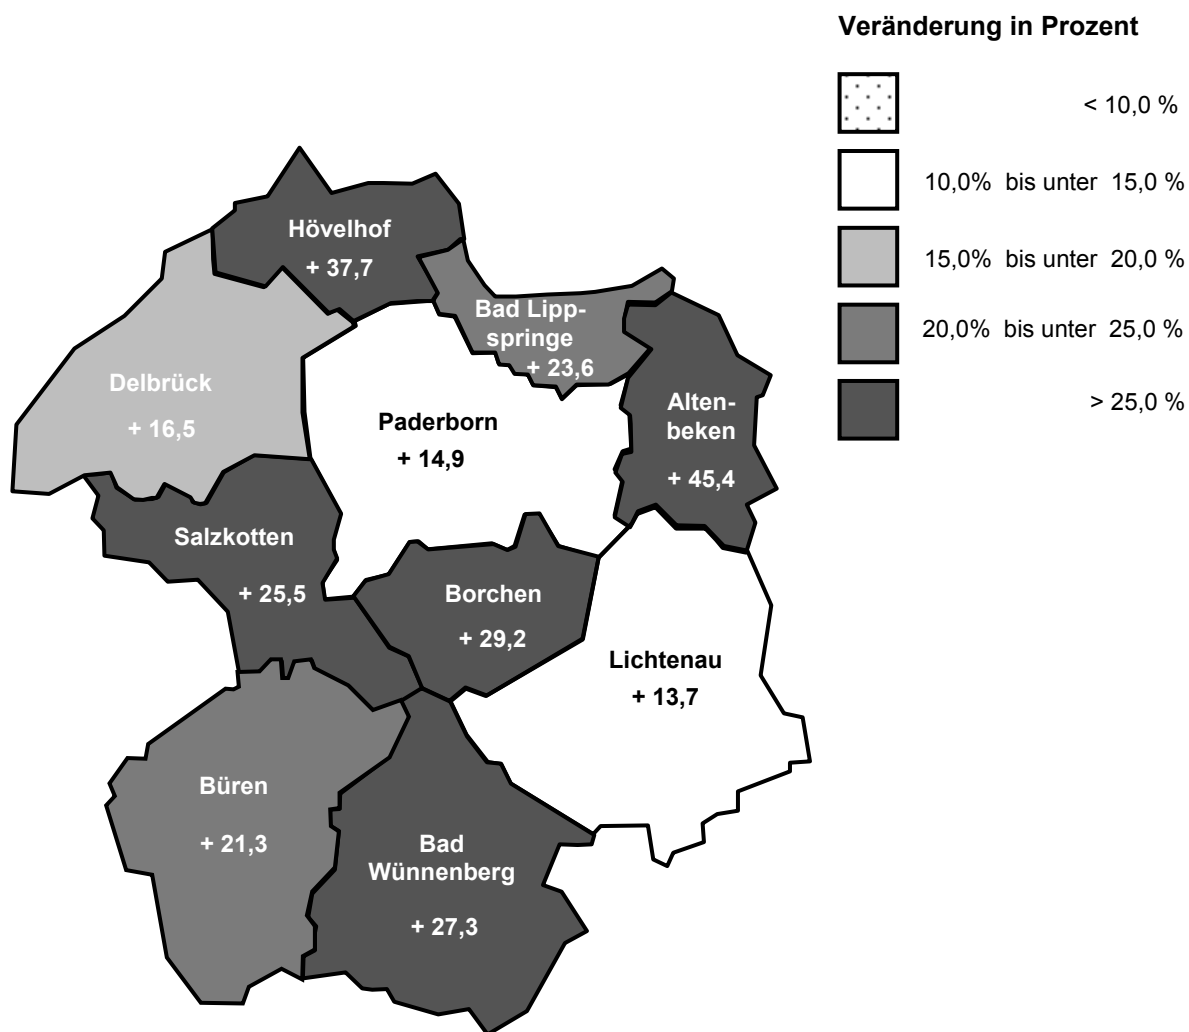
Veränderung in Prozent

< 10,0 %

10,0% bis unter 15,0 %

15,0% bis unter 20,0 %

20,0% bis unter 25,0 %

> 25,0 %

Hövelhof
+ 37,7

Bad Lippspringe
+ 23,6

Delbrück
+ 16,5

Paderborn
+ 14,9

Altenbeken
+ 45,4

Salzkotten
+ 25,5

Borchen
+ 29,2

Lichtenau
+ 13,7

Büren
+ 21,3

Bad Wünnenberg
+ 27,3